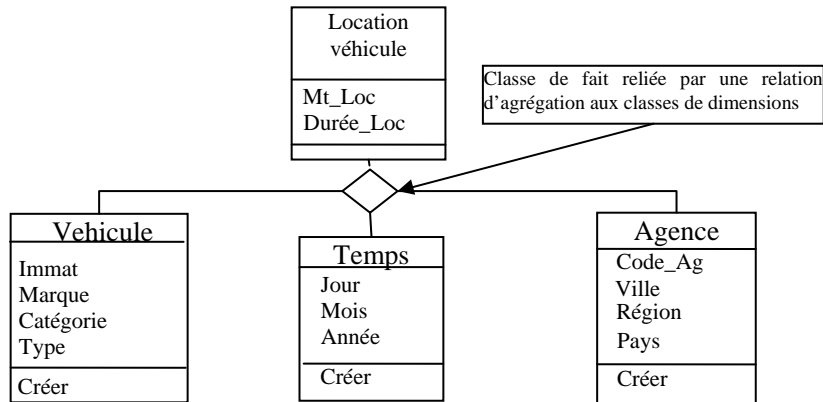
Location véhicule

Mt_Loc
Durée_Loc

Classe de fait reliée par une relation d'agrégation aux classes de dimensions

Vehicule

Immat
Marque
Catégorie
Type

Créer

Temps

Jour
Mois
Année

Créer

Agence

Code_Ag
Ville
Région
Pays

Créer